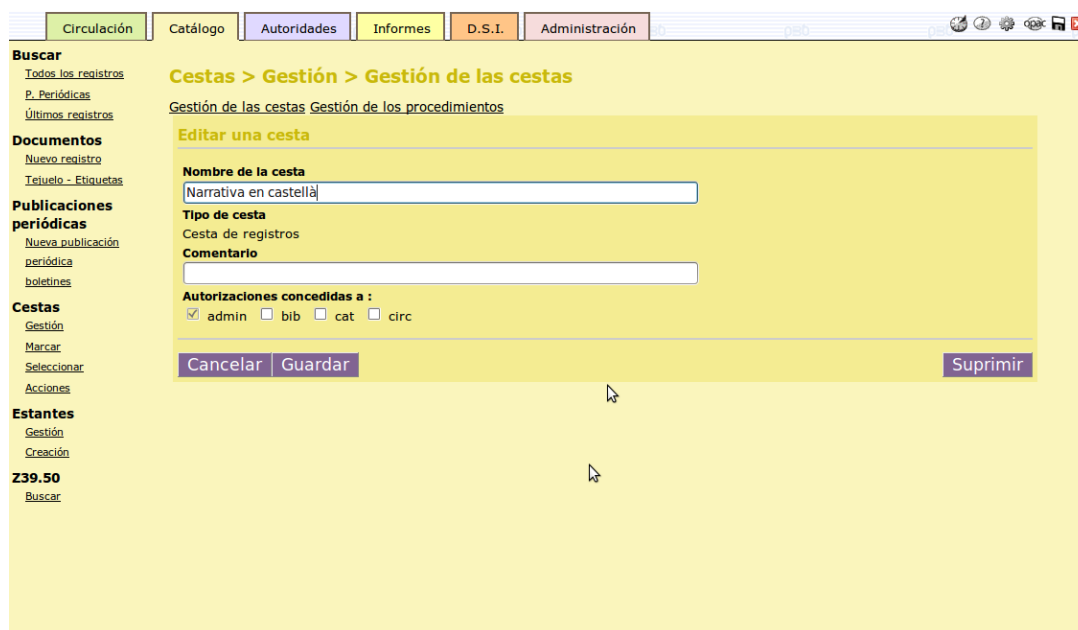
Circulación | Catálogo | Autoridades | Informes | D.S.I. | Administración

opac

Buscar
Todos los registros
P. Periódicas
Últimos registros

Documentos
Nuevo registro
Tejuelo - Etiquetas

Publicaciones periódicas
Nueva publicación periódica
boletines

Cestas
Gestión
Marcar
Seleccionar
Acciones

Estantes
Gestión
Creación

Z39.50
Buscar

Cestas > Gestión > Gestión de las cestas

Gestión de las cestas Gestión de los procedimientos

Editar una cesta

Nombre de la cesta
Narrativa en castellà

Tipo de cesta
Cesta de registros

Comentario

Autorizaciones concedidas a :
admin bib cat circ

Cancelar Guardar Suprimir